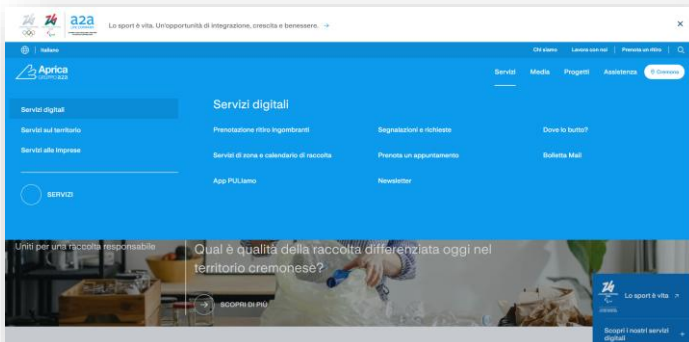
a2a

Lo sport è vita. Un'opportunità di integrazione, crescita e benessere. →

×

Italiano

Chi siamo | Lavora con noi | Prenota un ritiro | 

Aprica
GRUPPO A2A

Servizi | Media | Progetti | Assistenza | Chiamaci

Servizi digitali

Servizi sul territorio

Servizi alle imprese

SERVIZI

Servizi digitali

Prenotazione ritiro ingombranti

Segnalazioni e richieste

Dove lo butto?

Servizi di zona e calendario di raccolta

Prenota un appuntamento

Bolletta Mail

App PULIamo

Newsletter

Uniti per una raccolta responsabile

Qual è qualità della raccolta differenziata oggi nel territorio cremonese?

SCOPRI DI PIÙ

Lo sport è vita ↗

Scopri i nostri servizi digitali